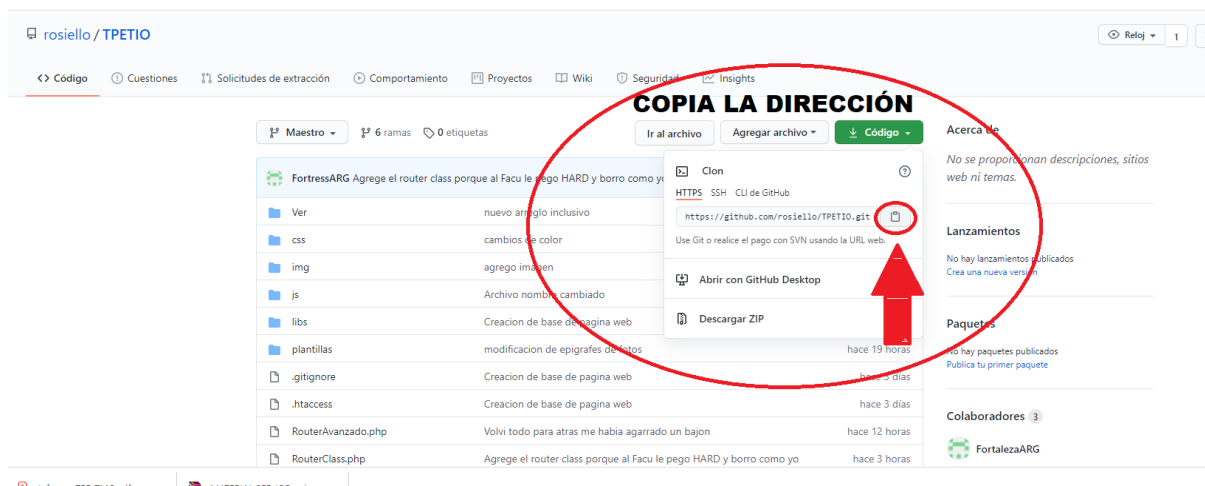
rosiello / TPETIO

Reloj 1

Código Cuestiones Solicitudes de extracción Comportamiento Proyectos Wiki Seguridad Insights

COPIA LA DIRECCIÓN

Maestro 6 ramas 0 etiquetas Ir al archivo Agregar archivo Código

Acerca de

No se proporcionan descripciones, sitios web ni temas.

FortressARG Agrege el router class porque al Facu le pego HARD y borro como yo

Clon

HTTPS SSH CLI de GitHub

https://github.com/rosiello/TPETIO.git

Use Git o realice el pago con SVN usando la URL web.

Abrir con GitHub Desktop

Descargar ZIP

| | | |
|---|---|---|
| Ver | nuevo arreglo inclusivo | |
| css | cambios de color | |
| img | agrego imagen | |
| js | Archivo nombre cambiado | |
| libs | Creacion de base de pagina web | |
| plantillas | modificacion de epigrafes de fotos | hace 19 horas |
| .gitignore | Creacion de base de pagina web | hace 3 días |
| .htaccess | Creacion de base de pagina web | hace 3 días |
| RouterAvanzado.php | Volvi todo para atras me habia agarrado un bajon | hace 12 horas |
| RouterClass.php | Agrege el router class porque al Facu le pego HARD y borro como yo | hace 3 horas |

Lanzamientos

No hay lanzamientos publicados
Crea una nueva versión

Paquetes

No hay paquetes publicados
Publica tu primer paquete

Colaboradores 3

FortalezaARG